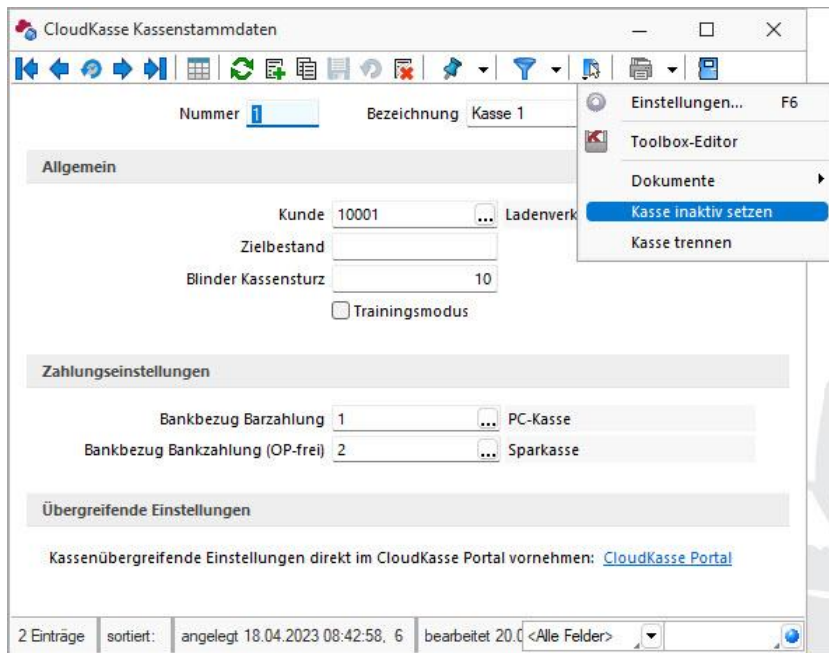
CloudKasse Kassenstammdaten

Nummer 1 Bezeichnung Kasse 1

Einstellungen... F6
Toolbox-Editor
Dokumente
Kasse inaktiv setzen
Kasse trennen

Allgemein

Kunde 10001 ... Ladenverk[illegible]
Zielbestand
Blinder Kassensturz 10
Trainingsmodus

Zahlungseinstellungen

Bankbezug Barzahlung 1 ... PC-Kasse
Bankbezug Bankzahlung (OP-frei) 2 ... Sparkasse

Übergreifende Einstellungen

Kassenübergreifende Einstellungen direkt im CloudKasse Portal vornehmen: CloudKasse Portal

2 Einträge | sortiert: | angelegt 18.04.2023 08:42:58, 6 | bearbeitet 20.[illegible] | <Alle Felder>